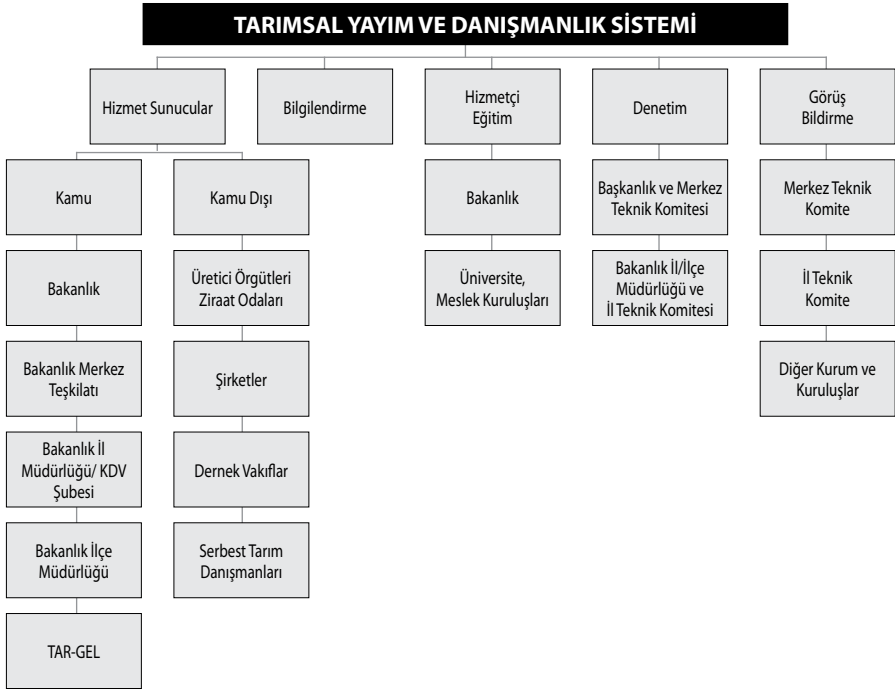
TARIMSAL YAYIM VE DANIŞMANLIK SİSTEMİ

Hizmet Sunucular

Kamu

Bakanlık

Bakanlık Merkez Teşkilatı

Bakanlık İl Müdürlüğü/ KDV Şubesi

Bakanlık İlçe Müdürlüğü

TAR-GEL

Kamu Dışı

Üretici Örgütleri Ziraat Odaları

Şirketler

Dernek Vakıflar

Serbest Tarım Danışmanları

Bilgilendirme

Hizmetçi Eğitim

Bakanlık

Üniversite, Meslek Kuruluşları

Denetim

Başkanlık ve Merkez Teknik Komitesi

Bakanlık İl/İlçe Müdürlüğü ve İl Teknik Komitesi

Görüş Bildirme

Merkez Teknik Komite

İl Teknik Komite

Diğer Kurum ve Kuruluşlar